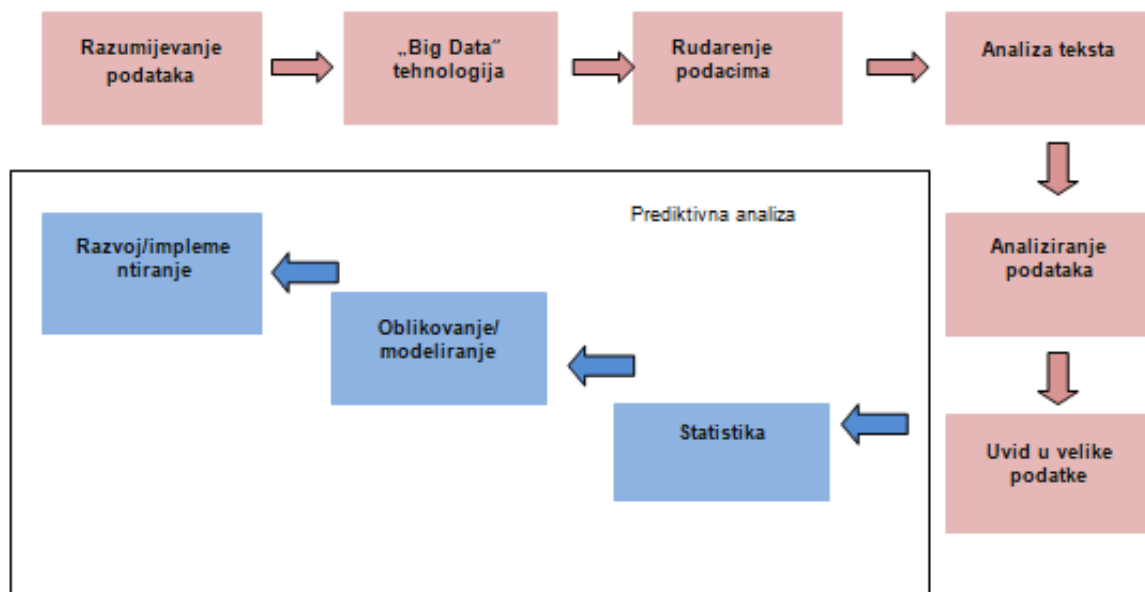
Razumijevanje podataka

„Big Data" tehnologija

Rudarenje podacima

Analiza teksta

Analiziranje podataka

Uvid u velike podatke

Prediktivna analiza

Statistika

Oblikovanje/ modeliranje

Razvoj/impleme ntiranje